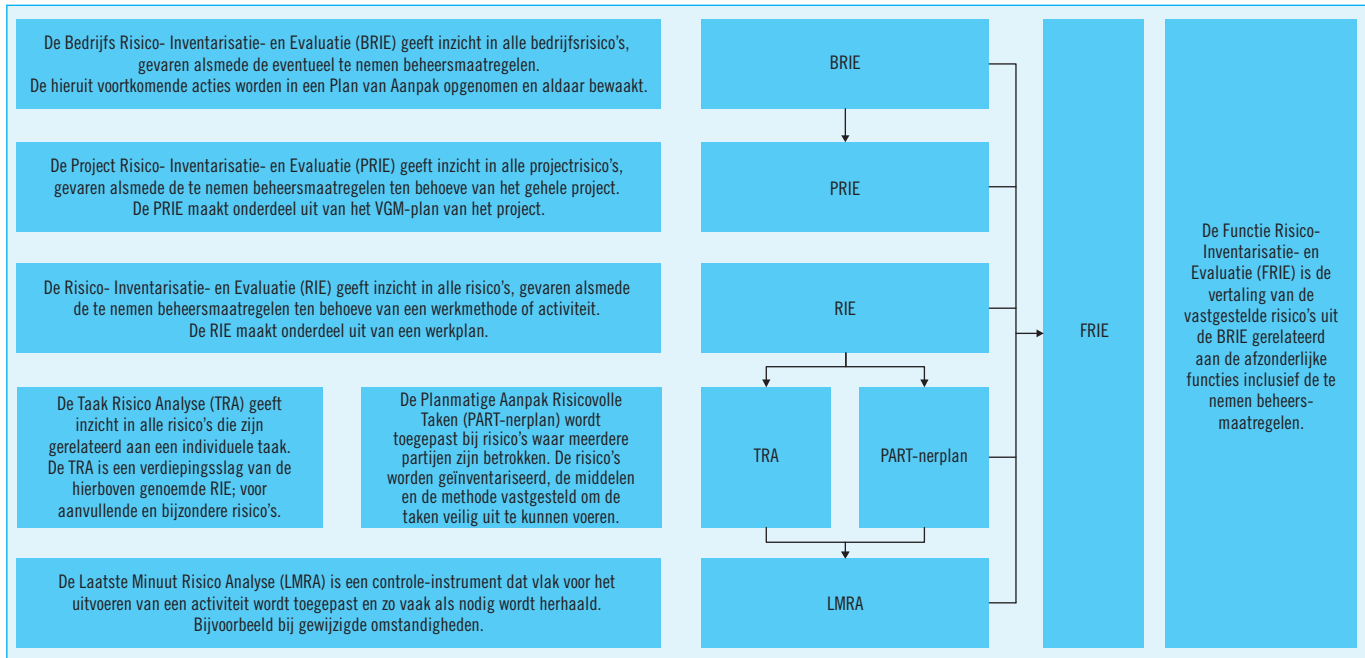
De Bedrijfs Risico- Inventarisatie- en Evaluatie (BRIE) geeft inzicht in alle bedrijfsrisico's, gevaren alsmede de eventueel te nemen beheersmaatregelen.
De hieruit voortkomende acties worden in een Plan van Aanpak opgenomen en aldaar bewaakt.

BRIE

De Project Risico- Inventarisatie- en Evaluatie (PRIE) geeft inzicht in alle projectrisico's, gevaren alsmede de te nemen beheersmaatregelen ten behoeve van het gehele project.
De PRIE maakt onderdeel uit van het VGM-plan van het project.

PRIE

De Risico- Inventarisatie- en Evaluatie (RIE) geeft inzicht in alle risico's, gevaren alsmede de te nemen beheersmaatregelen ten behoeve van een werkmethode of activiteit.
De RIE maakt onderdeel uit van een werkplan.

RIE

De Taak Risico Analyse (TRA) geeft inzicht in alle risico's die zijn gerelateerd aan een individuele taak. De TRA is een verdiepingsslag van de hierboven genoemde RIE; voor aanvullende en bijzondere risico's.

De Planmatige Aanpak Risicovolle Taken (PART-nerplan) wordt toegepast bij risico's waar meerdere partijen zijn betrokken. De risico's worden geïnventariseerd, de middelen en de methode vastgesteld om de taken veilig uit te kunnen voeren.

TRA

PART-nerplan

De Laatste Minuut Risico Analyse (LMRA) is een controle-instrument dat vlak voor het uitvoeren van een activiteit wordt toegepast en zo vaak als nodig wordt herhaald.
Bijvoorbeeld bij gewijzigde omstandigheden.

LMRA

FRIE

De Functie Risico-Inventarisatie- en Evaluatie (FRIE) is de vertaling van de vastgestelde risico's uit de BRIE gerelateerd aan de afzonderlijke functies inclusief de te nemen beheersmaatregelen.